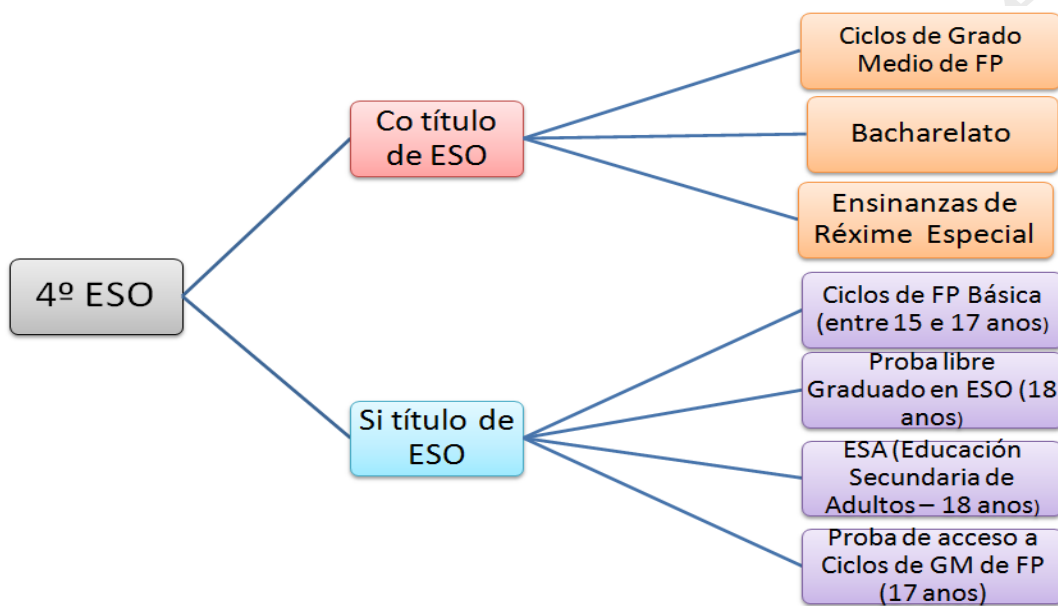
4º ESO

Co título de ESO

Ciclos de Grado Medio de FP

Bacharelato

Ensinanzas de Réxime Especial

Si título de ESO

Ciclos de FP Básica (entre 15 e 17 anos)

Proba libre Graduado en ESO (18 anos)

ESA (Educación Secundaria de Adultos – 18 anos)

Proba de acceso a Ciclos de GM de FP (17 anos)